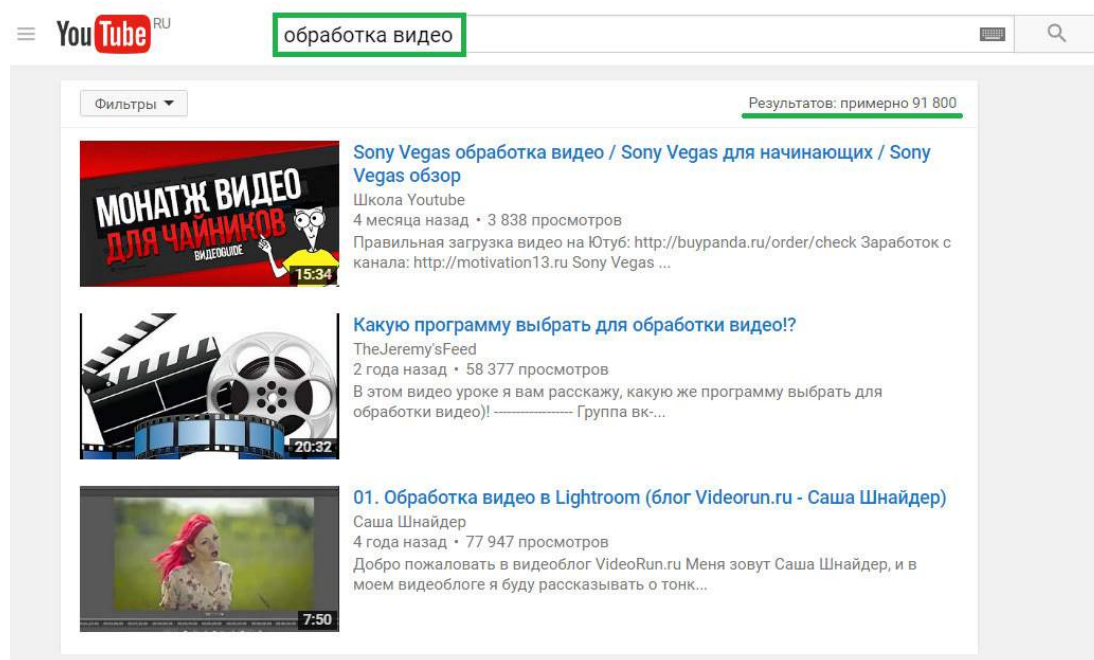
YouTube RU

обработка видео

Фильтры

Результатов: примерно 91 800

МОНАТЖ ВИДЕО ДЛЯ ЧАЙНИКОВ ВИДЕОGUIDE 15:34

Sony Vegas обработка видео / Sony Vegas для начинающих / Sony Vegas обзор
Школа Youtube
4 месяца назад • 3 838 просмотров
Правильная загрузка видео на Ютуб: http://buypanda.ru/order/check Заработок с канала: http://motivation13.ru Sony Vegas ...

20:32

Какую программу выбрать для обработки видео!?
TheJeremy'sFeed
2 года назад • 58 377 просмотров
В этом видео уроке я вам расскажу, какую же программу выбрать для обработки видео)! ---------------- Группа вк-...

7:50

01. Обработка видео в Lightroom (блог Videorun.ru - Саша Шнайдер)
Саша Шнайдер
4 года назад • 77 947 просмотров
Добро пожаловать в видеоблог VideoRun.ru Меня зовут Саша Шнайдер, и в моем видеоблоге я буду рассказывать о тонк...